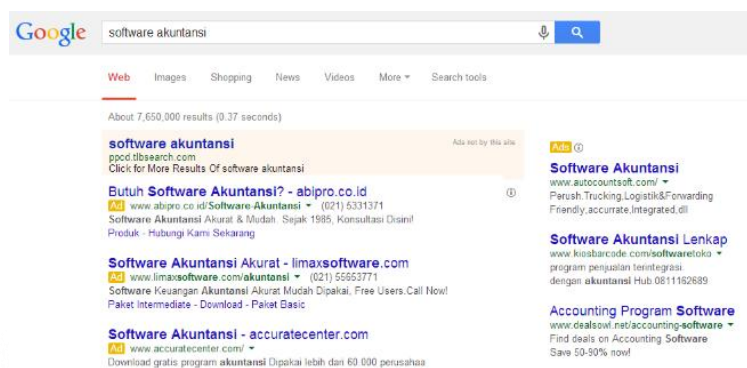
Google software akuntansi

Web Images Shopping News Videos More ▾ Search tools

About 7,650,000 results (0.37 seconds)

software akuntansi
ppcd.tlbsearch.com
Click for More Results Of software akuntansi
Ads not by this site

Butuh Software Akuntansi? - abipro.co.id
Ad www.abipro.co.id/Software-Akuntansi ▾ (021) 5331371
Software Akuntansi Akurat & Mudah. Sejak 1985, Konsultasi Disini!
Produk - Hubungi Kami Sekarang

Software Akuntansi Akurat - limaxsoftware.com
Ad www.limaxsoftware.com/akuntansi ▾ (021) 55663771
Software Keuangan Akuntansi Akurat Mudah Dipakai, Free Users.Call Now!
Paket Intermediate - Download - Paket Basic

Software Akuntansi - accuratecenter.com
Ad www.accuratecenter.com/ ▾
Download gratis program akuntansi Dipakai lebih dari 60.000 perusahaa

Ads ⓘ

Software Akuntansi
www.autocountsoft.com/ ▾
Perush.Trucking,Logistik&Forwarding Friendly,accurate,Integrated,dll

Software Akuntansi Lenkap
www.kiosbarcode.com/softwaretoko ▾
program penjualan terintegrasi dengan akuntansi Hub 0811162689

Accounting Program Software
www.dealsowl.net/accounting-software ▾
Find deals on Accounting Software
Save 50-90% now!